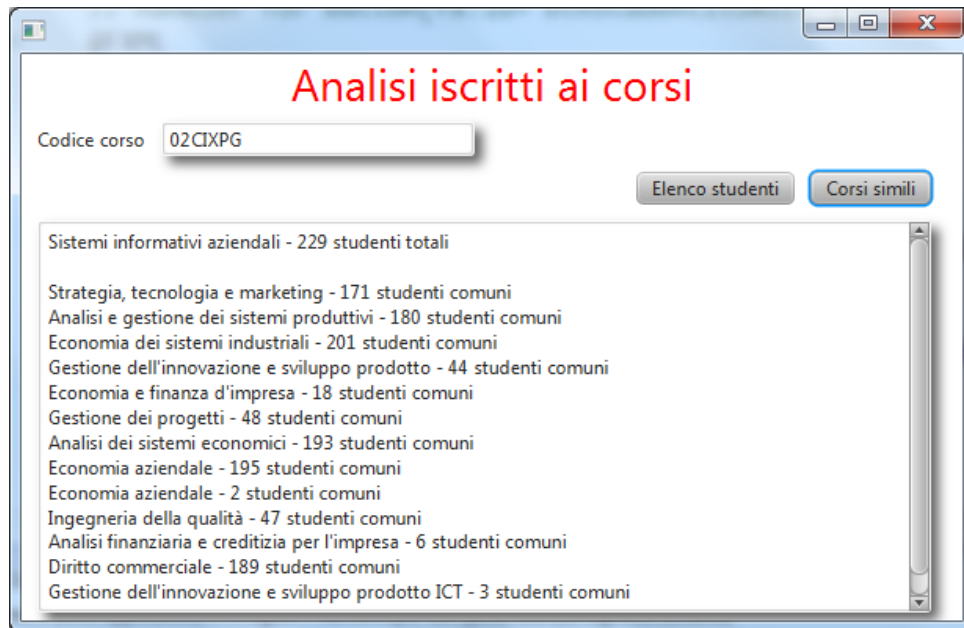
Analisi iscritti ai corsi

Codice corso 02CIXPG

Elenco studenti
Corsi simili

Sistemi informativi aziendali - 229 studenti totali

Strategia, tecnologia e marketing - 171 studenti comuni
Analisi e gestione dei sistemi produttivi - 180 studenti comuni
Economia dei sistemi industriali - 201 studenti comuni
Gestione dell'innovazione e sviluppo prodotto - 44 studenti comuni
Economia e finanza d'impresa - 18 studenti comuni
Gestione dei progetti - 48 studenti comuni
Analisi dei sistemi economici - 193 studenti comuni
Economia aziendale - 195 studenti comuni
Economia aziendale - 2 studenti comuni
Ingegneria della qualità - 47 studenti comuni
Analisi finanziaria e creditizia per l'impresa - 6 studenti comuni
Diritto commerciale - 189 studenti comuni
Gestione dell'innovazione e sviluppo prodotto ICT - 3 studenti comuni